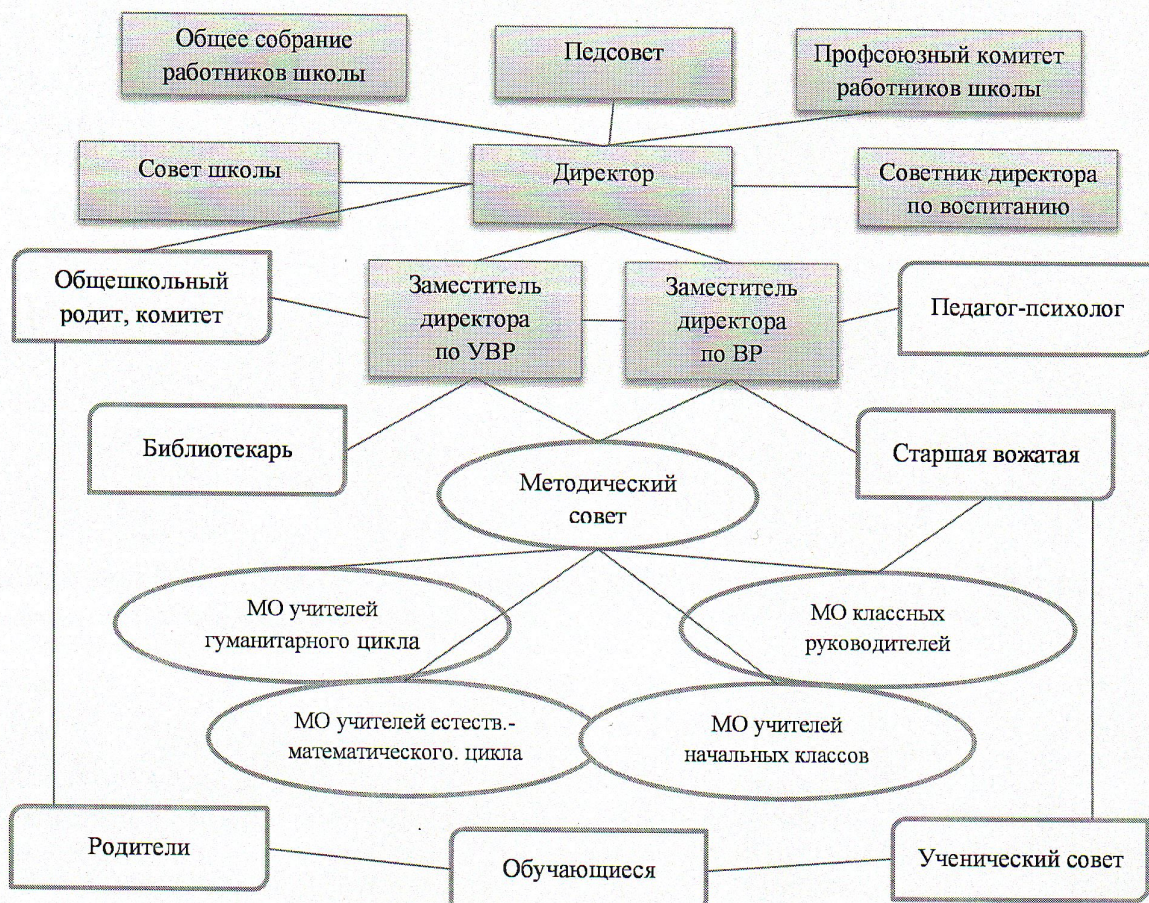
Общее собрание работников школы

Педсовет

Профсоюзный комитет работников школы

Совет школы

Директор

Советник директора по воспитанию

Общешкольный родит, комитет

Заместитель директора по УВР

Заместитель директора по ВР

Педагог-психолог

Библиотекарь

Старшая вожатая

Методический совет

МО учителей гуманитарного цикла

МО классных руководителей

МО учителей естеств.-математического. цикла

МО учителей начальных классов

Родители

Обучающиеся

Ученический совет